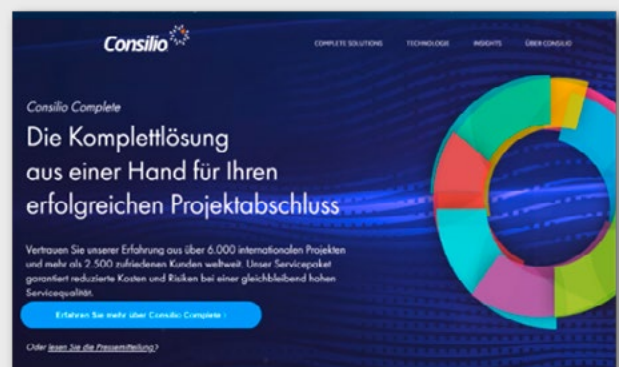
Consilio

COMPLETE SOLUTIONS TECHNOLOGIE INSIGHTS ÜBER CONSILIO

Consilio Complete

Die Komplettlösung aus einer Hand für Ihren erfolgreichen Projektabschluss

Vertrauen Sie unserer Erfahrung aus über 6.000 internationalen Projekten und mehr als 2.500 zufriedenen Kunden weltweit. Unser Servicepaket garantiert reduzierte Kosten und Risiken bei einer gleichbleibend hohen Servicequalität.

Erfahren Sie mehr über Consilio Complete ›

Oder lesen Sie die Pressemitteilung?